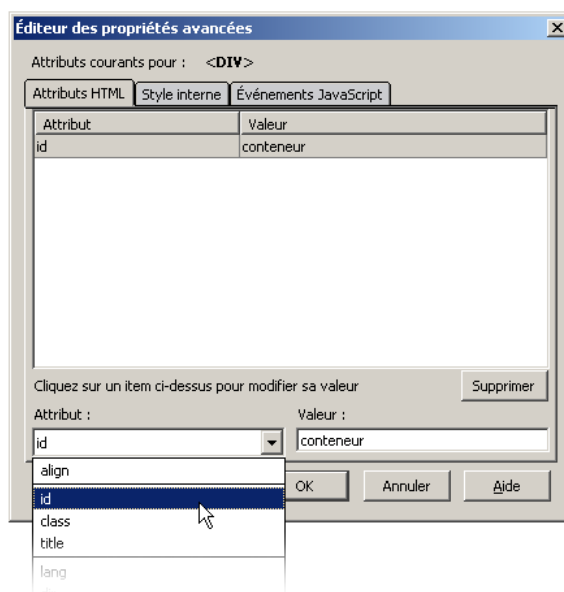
Éditeur des propriétés avancées

Attributs courants pour : <DIV>

Attributs HTML | Style interne | Événements JavaScript

| Attribut | Valeur |
|---|---|
| id | conteneur |

Cliquez sur un item ci-dessus pour modifier sa valeur

Supprimer

Attribut :

id

Valeur :

conteneur

align
id
class
title
lang

OK

Annuler

Aide